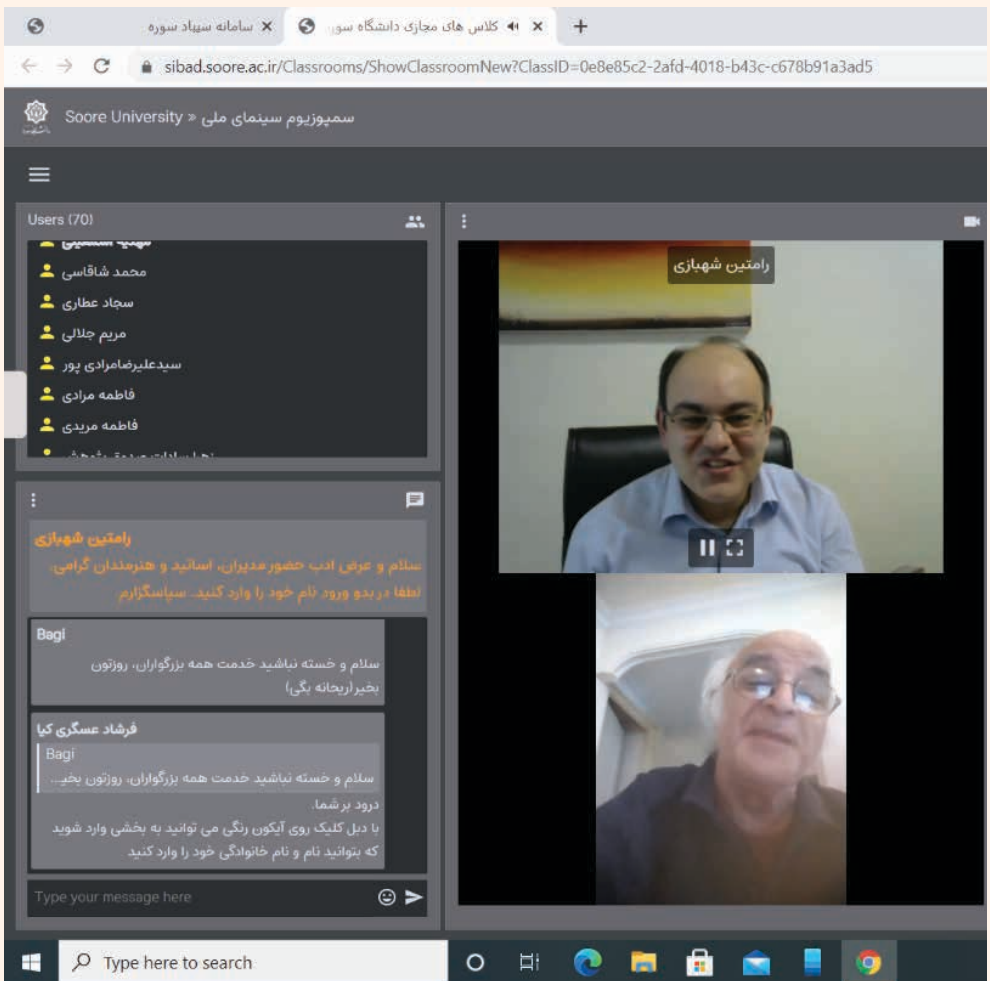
سامانه سیاد سوره ×
کلاس های مجازی دانشگاه سور ×
+
sibad.soore.ac.ir/Classrooms/ShowClassroomNew?ClassID=0e8e85c2-2afd-4018-b43c-c678b91a3ad5
Soore University » سمپوزیوم سینمای ملی
Users (70)
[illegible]
محمد شاقاسی
سجاد عطاری
مریم جلالی
سیدعلیرضامرادی پور
فاطمه مرادی
فاطمه مریدی
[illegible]
رامتین شهبازی
رامتین شهبازی
سلام و عرض ادب حضور مدیران، اساتید و هنرمندان گرامی، لطفا در بدو ورود نام خود را وارد کنید. سپاسگزارم.
Bagi
سلام و خسته نباشید خدمت همه بزرگواران، روزتون بخیر(ریحانه بگی)
فرشاد عسگری کیا
Bagi
سلام و خسته نباشید خدمت همه بزرگواران، روزتون بخیر...
درود بر شما.
با دبل کلیک روی آیکون رنگی می توانید به بخشی وارد شوید که بتوانید نام و نام خانوادگی خود را وارد کنید
Type your message here
Type here to search